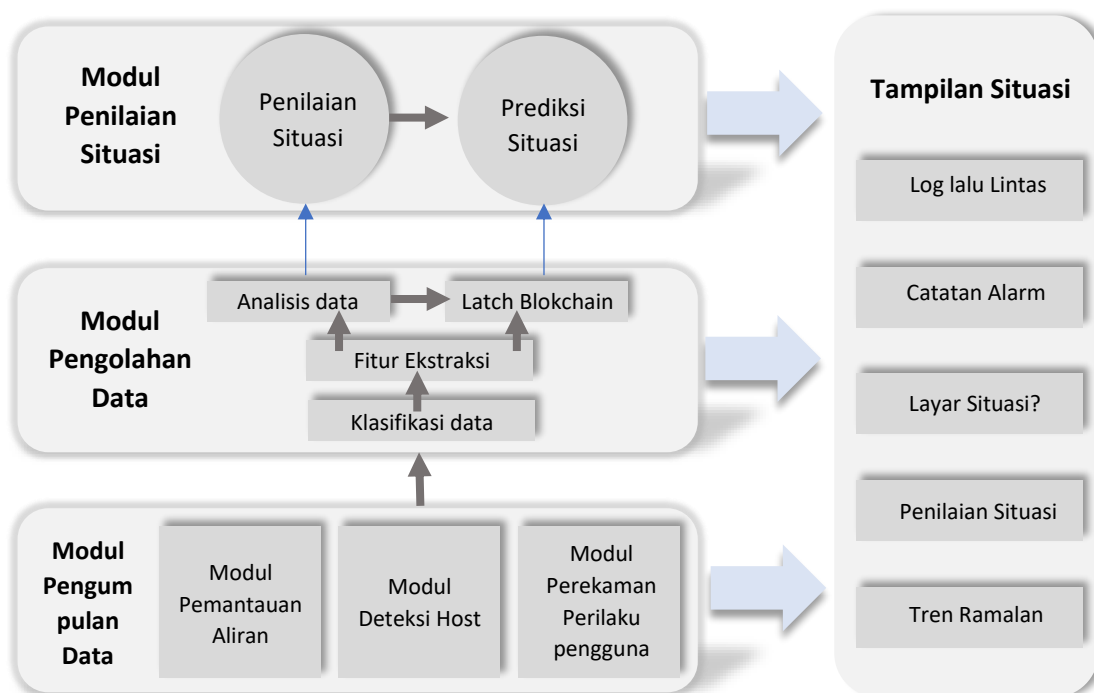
Modul Penilaian Situasi

Penilaian Situasi

Prediksi Situasi

Modul Pengolahan Data

Analisis data

Latch Blokchain

Fitur Ekstraksi

Klasifikasi data

Modul Pengum pulan Data

Modul Pemantauan Aliran

Modul Deteksi Host

Modul Perekaman Perilaku pengguna

Tampilan Situasi

Log lalu Lintas

Catatan Alarm

Layar Situasi?

Penilaian Situasi

Tren Ramalan